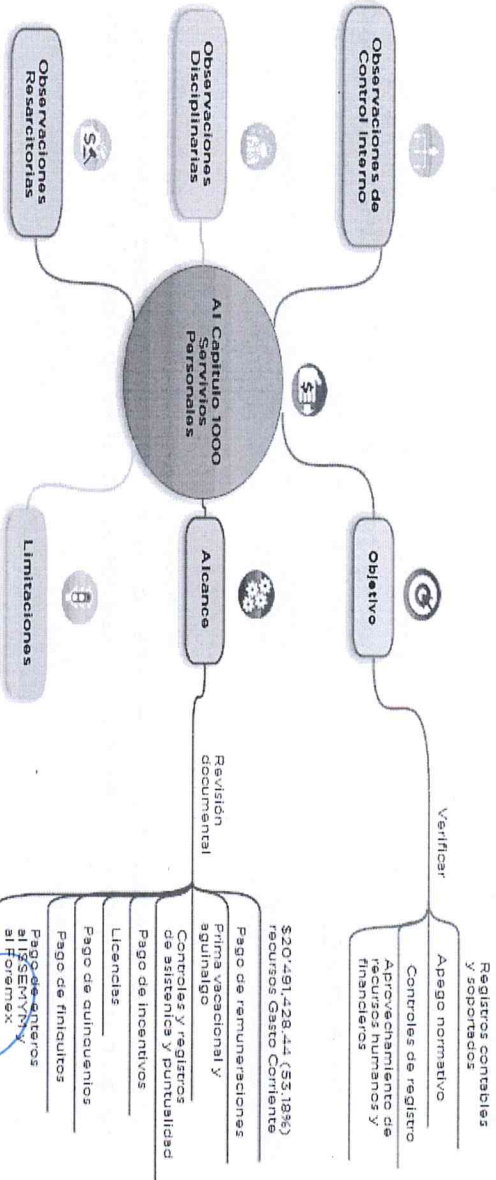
Al Capítulo 1000 Servicios Personales

Observaciones de Control Interno

Observaciones Disciplinarias

Observaciones Resarcitorias

Objetivo

Verificar

Registros contables y soportados

Apego normativo

Controles de registro

Aprovechamiento de recursos humanos y financieros

Alcance

Revisión documental

$20'491,428.44 (53.18%) recursos Gasto Corriente

Pago de remuneraciones

Prima vacacional y aguinaldo

Controles y registros de asistencia y puntualidad

Pago de incentivos

Licencias

Pago de quinquenios

Pago de finiquitos

Pago de enteros al ISSEMYM y al Foremex

Limitaciones